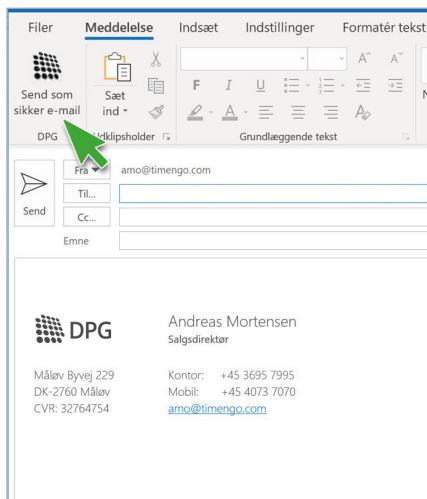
Filer Meddelelse Indsæt Indstillinger Formatér tekst

Send som sikker e-mail
DPG

Sæt ind
Udklipsholder

F I U
Grundlæggende tekst

Fra
amo@timengo.com
Til...
Cc...
Send
Emne

DPG

Andreas Mortensen
Salgsdirektør

Måløv Byvej 229
DK-2760 Måløv
CVR: 32764754

Kontor: +45 3695 7995
Mobil: +45 4073 7070
amo@timengo.com